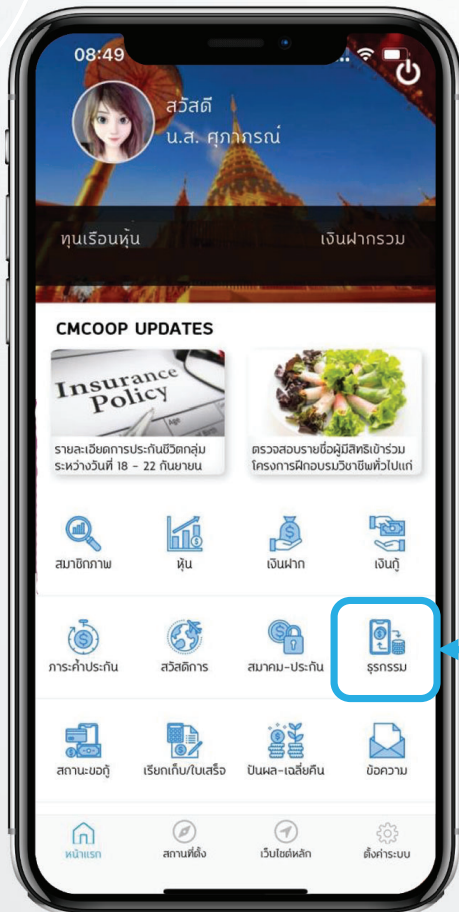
08:49

สวัสดี
น.ส. ศุภาภรณ์

ทุนเรือนหุ้น

เงินฝากรวม

CMCOOP UPDATES

Insurance Policy

รายละเอียดการประกันชีวิตกลุ่ม ระหว่างวันที่ 18 - 22 กันยายน

ตรวจสอบรายชื่อผู้มีสิทธิเข้าร่วม โครงการฝึกอบรมวิชาชีพทั่วไปแก่

สมาชิกภาพ

หุ้น

เงินฝาก

เงินกู้

ภาระค้ำประกัน

สวัสดิการ

สมาคม-ประกัน

ธุรกรรม

สถานะขอกู้

เรียกเก็บ/ใบเสร็จ

ปันผล-เฉลี่ยคืน

ข้อความ

หน้าแรก

สถานที่ตั้ง

เว็บไซต์หลัก

ตั้งค่าระบบ